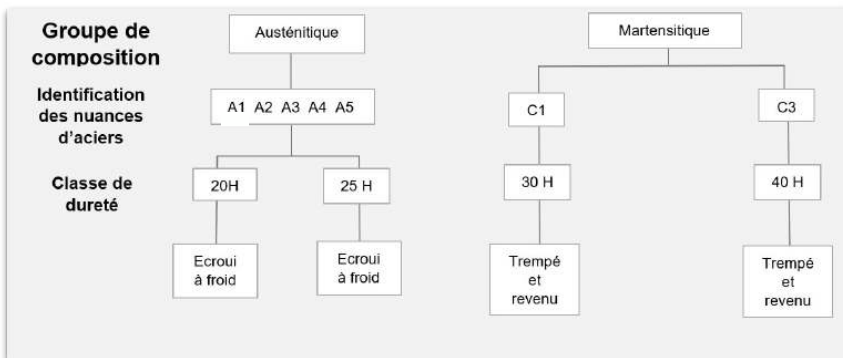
Groupe de composition

Identification des nuances d'aciers

Classe de dureté

Austénitique

A1 A2 A3 A4 A5

20H

25 H

Ecroui à froid

Ecroui à froid

Martensitique

C1

C3

30 H

40 H

Trempé et revenu

Trempé et revenu